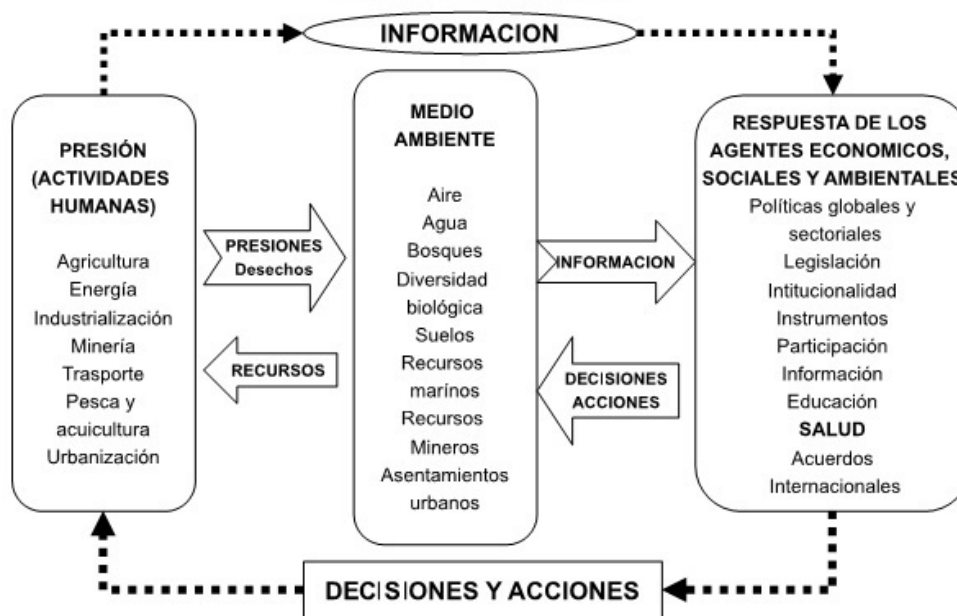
INFORMACION

PRESIÓN (ACTIVIDADES HUMANAS)

Agricultura
Energía
Industrialización
Minería
Trasporte
Pesca y acuicultura
Urbanización

PRESIONES
Desechos

RECURSOS

MEDIO AMBIENTE

Aire
Agua
Bosques
Diversidad biológica
Suelos
Recursos marínos
Recursos Mineros
Asentamientos urbanos

INFORMACION

DECISIONES
ACCIONES

RESPUESTA DE LOS AGENTES ECONOMICOS, SOCIALES Y AMBIENTALES

Políticas globales y sectoriales
Legislación
Intitucionalidad
Instrumentos
Participación
Información
Educación
SALUD
Acuerdos Internacionales

DECISIONES Y ACCIONES